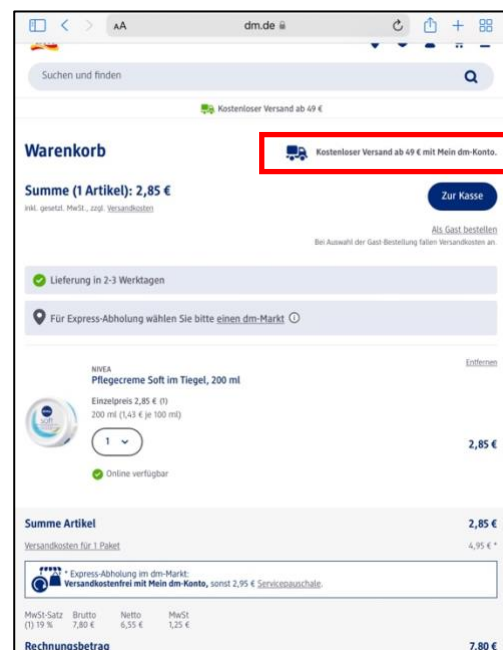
AA dm.de

Suchen und finden

Kostenloser Versand ab 49 €

Warenkorb

Kostenloser Versand ab 49 € mit Mein dm-Konto.

Summe (1 Artikel): 2,85 €

inkl. gesetzl. MwSt., zzgl. Versandkosten

Zur Kasse

Als Gast bestellen

Bei Auswahl der Gast-Bestellung fallen Versandkosten an.

Lieferung in 2-3 Werktagen

Für Express-Abholung wählen Sie bitte einen dm-Markt

Entfernen

NIVEA

Pflegecreme Soft im Tiegel, 200 ml

Einzelpreis 2,85 € (1)

200 ml (1,43 € je 100 ml)

1

2,85 €

Online verfügbar

Summe Artikel 2,85 €

Versandkosten für 1 Paket 4,95 € *

* Express-Abholung im dm-Markt:
Versandkostenfrei mit Mein dm-Konto, sonst 2,95 € Servicepauschale.

| MwSt-Satz | Brutto | Netto | MwSt |
|---|---|---|---|
| (1) 19 % | 7,80 € | 6,55 € | 1,25 € |

Rechnungsbetrag 7,80 €